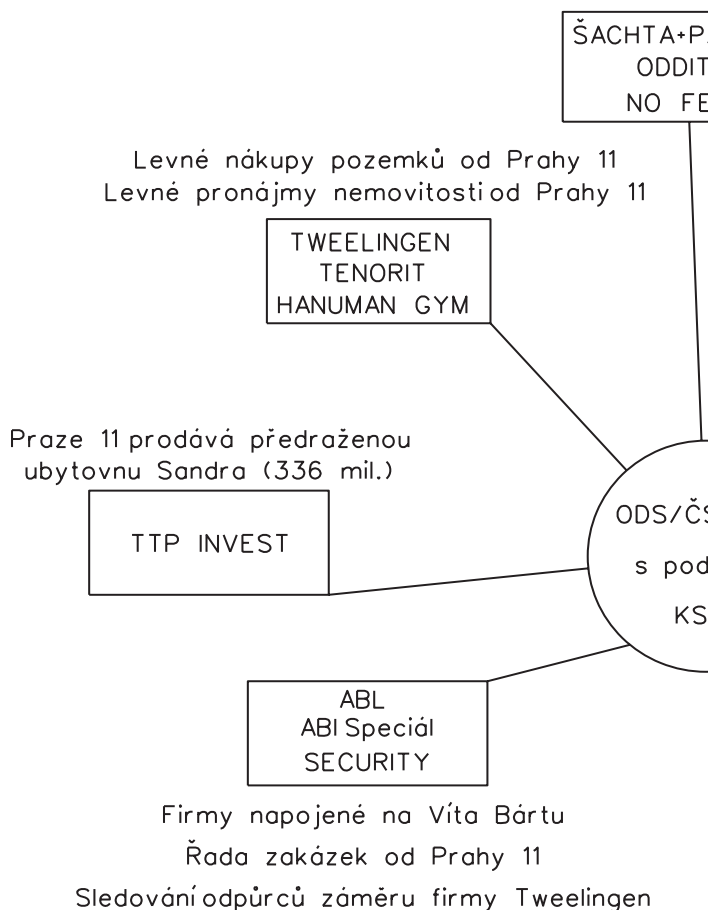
ŠACHTA+PA
ODDIT
NO FE

Levné nákupy pozemků od Prahy 11
Levné pronájmy nemovitostí od Prahy 11

TWEELINGEN
TENORIT
HANUMAN GYM

Praze 11 prodává předraženou ubytovnu Sandra (336 mil.)

TTP INVEST

ODS/ČS
s pod
KS

ABL
ABI Speciál
SECURITY

Firmy napojené na Víta Bártu
Řada zakázek od Prahy 11
Sledování odpůrců záměru firmy Tweelingen